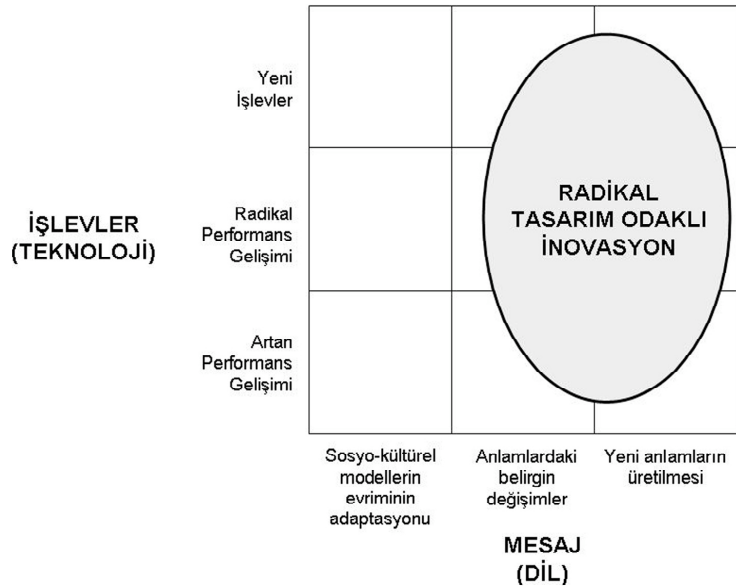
İŞLEVLER (TEKNOLOJİ)

Yeni İşlevler

Radikal Performans Gelişimi

Artan Performans Gelişimi

RADİKAL TASARIM ODAKLI İNOVASYON

Sosyo-kültürel modellerin evriminin adaptasyonu

Anlamlardaki belirgin değişimler

Yeni anlamların üretilmesi

MESAJ (DİL)